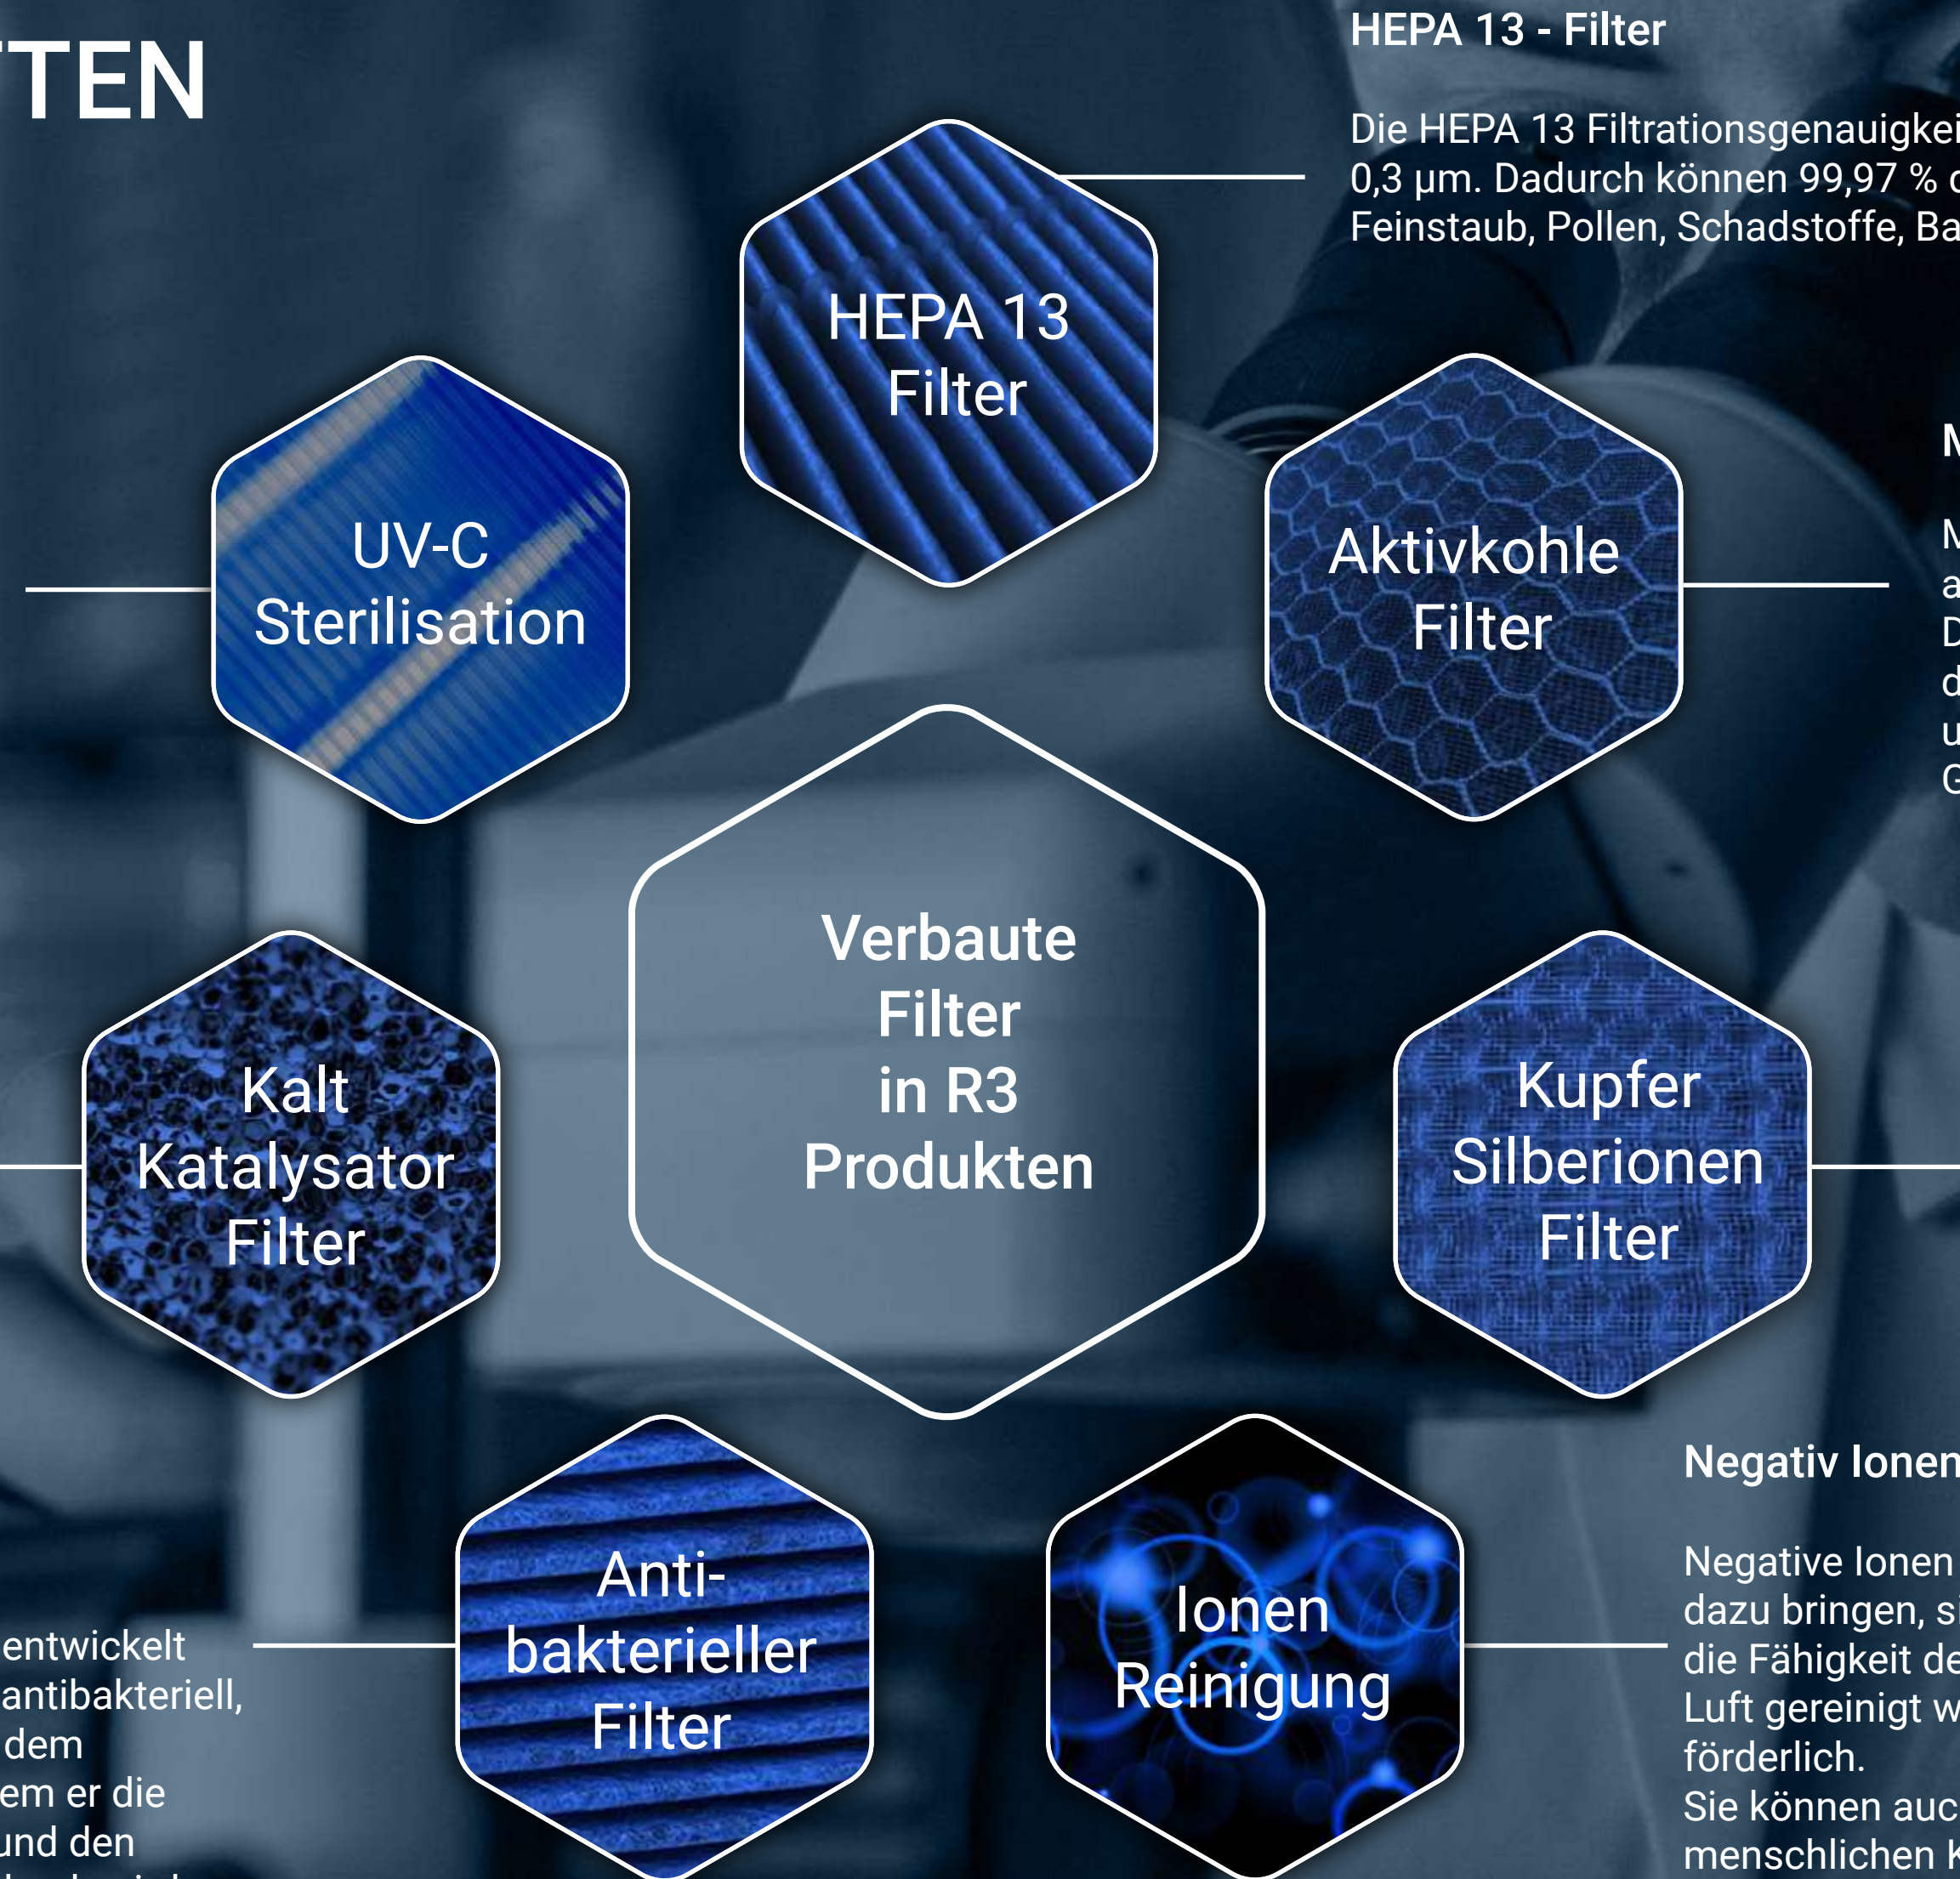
TEN

HEPA 13 - Filter

Die HEPA 13 Filtrationsgenauigkei 0,3 µm. Dadurch können 99,97 % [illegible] Feinstaub, Pollen, Schadstoffe, Ba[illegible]

HEPA 13 Filter

UV-C Sterilisation

Aktivkohle Filter

M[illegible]

M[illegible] a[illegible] D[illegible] d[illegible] u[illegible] G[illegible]

Verbaute Filter in R3 Produkten

Kalt Katalysator Filter

Kupfer Silberionen Filter

Negativ Ionen

Anti-bakterieller Filter

Ionen Reinigung

entwickelt antibakteriell, dem em er die und den

Negative Ionen dazu bringen, s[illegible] die Fähigkeit de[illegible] Luft gereinigt w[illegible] förderlich. Sie können auc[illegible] menschlichen K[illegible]